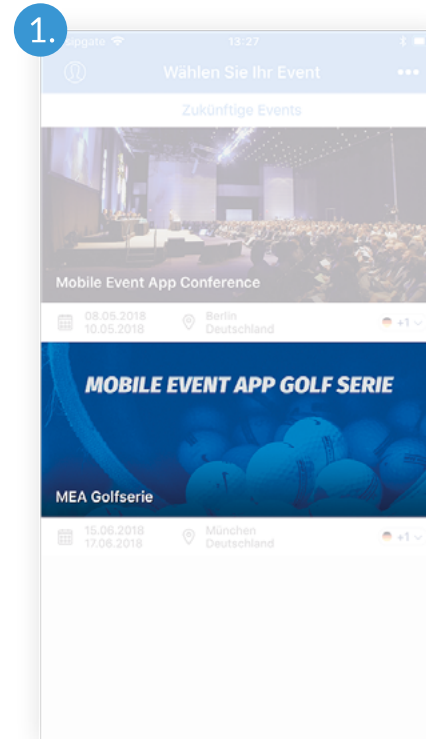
1.

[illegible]pgate 13:27

Wählen Sie Ihr Event

Zukünftige Events

Mobile Event App Conference

08.05.2018
10.05.2018

Berlin
Deutschland

+1

MOBILE EVENT APP GOLF SERIE

MEA Golfserie

15.06.2018
17.06.2018

München
Deutschland

+1